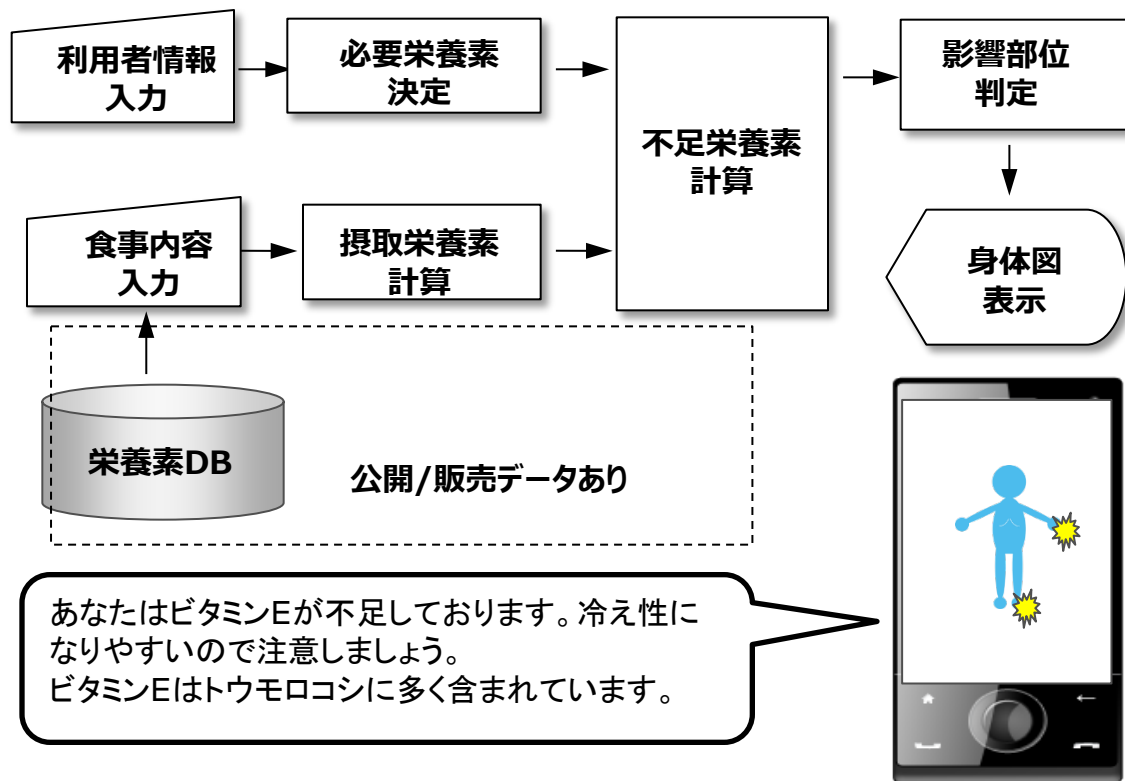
利用者情報
入力

必要栄養素
決定

不足栄養素
計算

影響部位
判定

身体図
表示

食事内容
入力

摂取栄養素
計算

栄養素DB

公開/販売データあり

あなたはビタミンEが不足しております。冷え性になりやすいので注意しましょう。
ビタミンEはトウモロコシに多く含まれています。